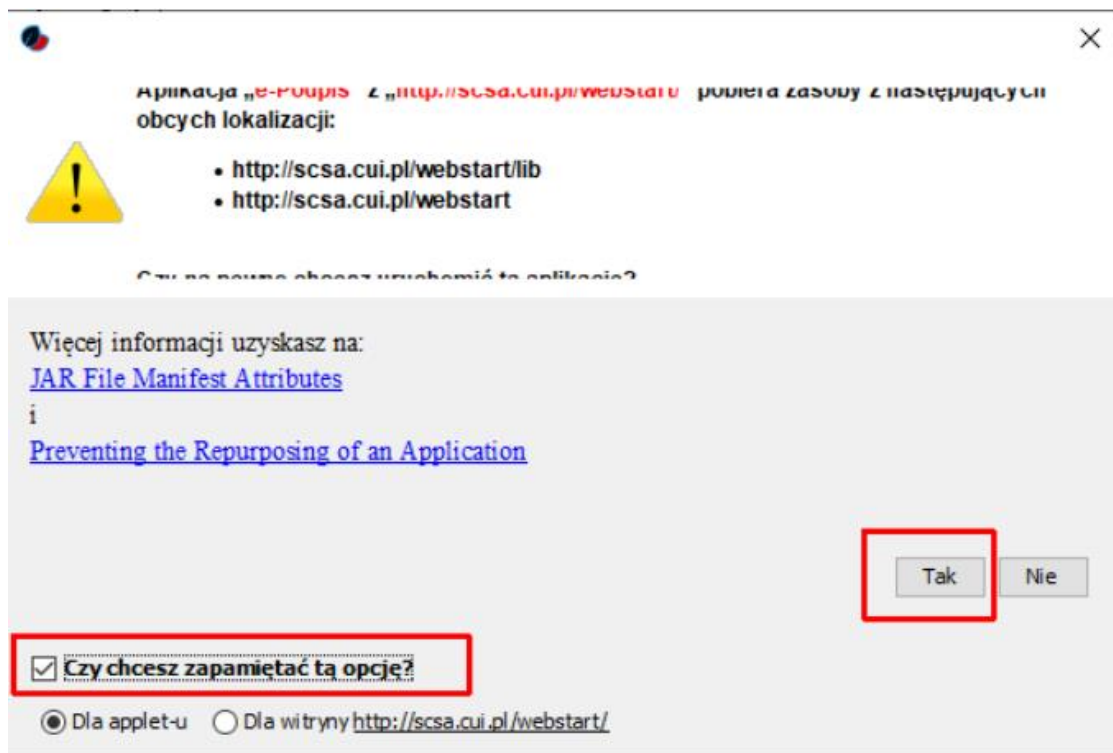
Aplikacja „e-Podpis" z „http://scsa.cui.pl/webstart" pobiera zasoby z następujących obcych lokalizacji:

- http://scsa.cui.pl/webstart/lib
- http://scsa.cui.pl/webstart

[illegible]

Więcej informacji uzyskasz na:
JAR File Manifest Attributes
i
Preventing the Repurposing of an Application

Tak Nie

Czy chcesz zapamiętać tą opcję?

Dla applet-u Dla witryny http://scsa.cui.pl/webstart/